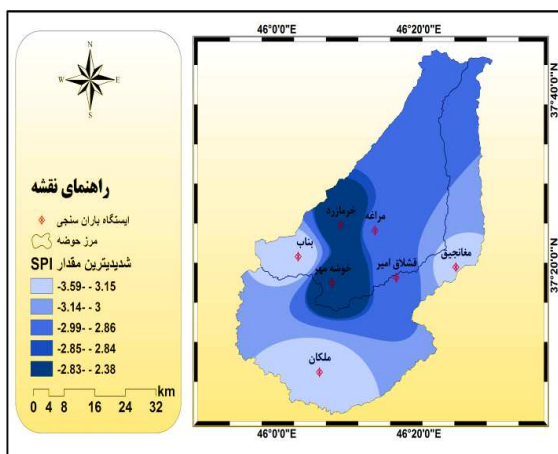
N
W E
S

راهنمای نقشه
ایستگاه باران سنجی
مرز حوضه
شدیدترین مقدار SPI
-3.59- -3.15
-3.14- -3
-2.99- -2.86
-2.85- -2.84
-2.83- -2.38

0 4 8 16 24 32
km

46°0'0"E
46°20'0"E
37°40'0"N
37°20'0"N

خرمازرد
مراغه
بناب
خوشه مهر
قشلاق امیر
مغانجیق
ملکان

46°0'0"E
46°20'0"E